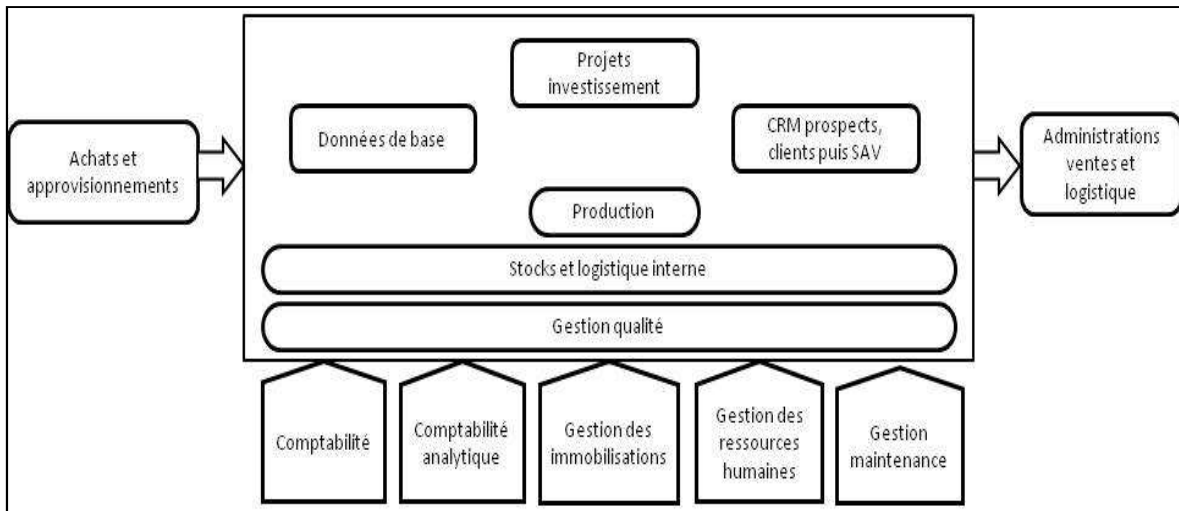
Achats et approvisionnements

Projets investissement

Données de base

CRM prospects, clients puis SAV

Production

Stocks et logistique interne

Gestion qualité

Administrations ventes et logistique

Comptabilité

Comptabilité analytique

Gestion des immobilisations

Gestion des ressources humaines

Gestion maintenance